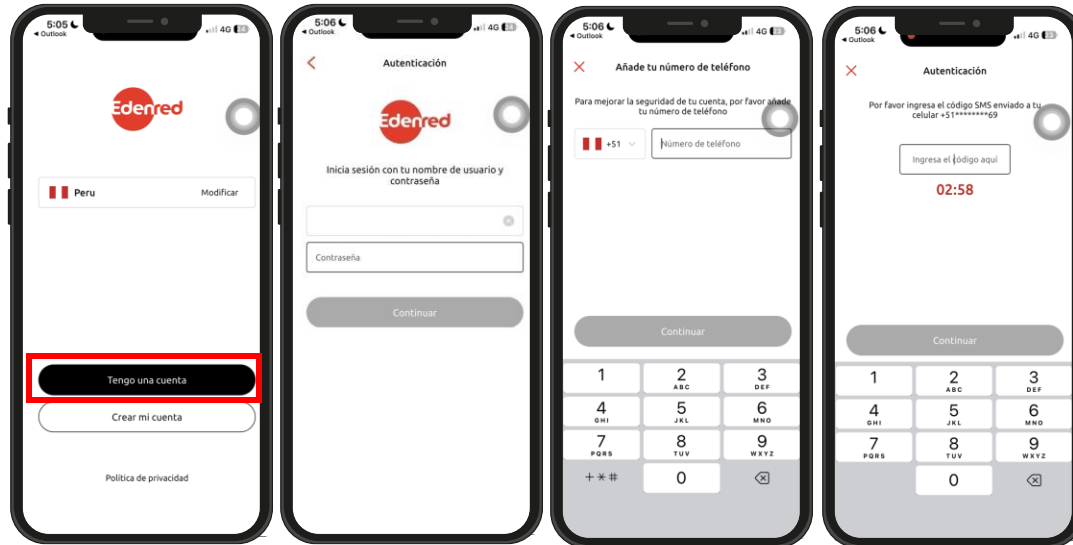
5:05
◀ Outlook
4G 84

Edenred

Peru
Modificar

Tengo una cuenta

Crear mi cuenta

Política de privacidad

5:06
◀ Outlook
4G 84

Autenticación

Edenred

Inicia sesión con tu nombre de usuario y contraseña

Contraseña

Continuar

5:06
◀ Outlook
4G 83

Añade tu número de teléfono

Para mejorar la seguridad de tu cuenta, por favor añade tu número de teléfono

+51
Número de teléfono

Continuar

1
2 ABC
3 DEF
4 GHI
5 JKL
6 MNO
7 PQRS
8 TUV
9 WXYZ
+*#
0

5:06
◀ Outlook
4G 83

Autenticación

Por favor ingresa el código SMS enviado a tu celular +51********69

Ingresa el código aquí

02:58

Continuar

1
2 ABC
3 DEF
4 GHI
5 JKL
6 MNO
7 PQRS
8 TUV
9 WXYZ
0